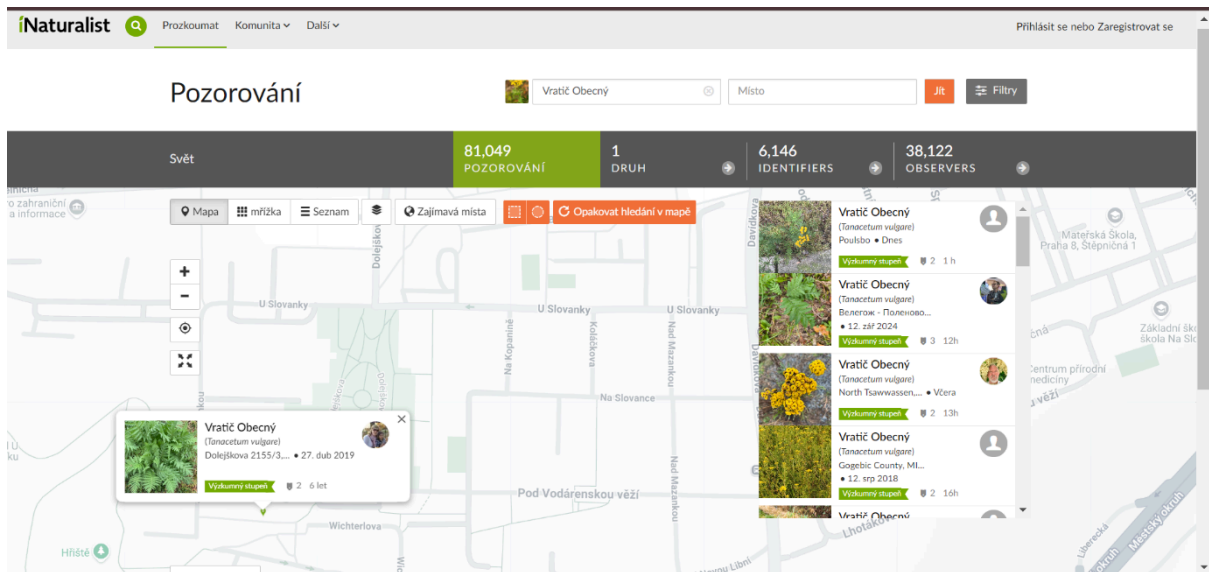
iNaturalist Prozkoumat Komunita Další Přihlásit se nebo Zaregistrovat se

Pozorování

Vratič Obecný Místo Jít Filtry

Svět

81,049 POZOROVÁNÍ

1 DRUH

6,146 IDENTIFIERS

38,122 OBSERVERS

Mapa mřížka Seznam Zajímavá místa Opakovat hledání v mapě

+
−

Vratič Obecný
(Tanacetum vulgare)
Dolejškova 2155/3,... • 27. dub 2019
Výzkumný stupeň 2 6 let

Vratič Obecný
(Tanacetum vulgare)
Poulsbo • Dnes
Výzkumný stupeň 2 1 h

Vratič Obecný
(Tanacetum vulgare)
Велегож - Поленово...
• 12. zář 2024
Výzkumný stupeň 3 12h

Vratič Obecný
(Tanacetum vulgare)
North Tsawwassen,... • Včera
Výzkumný stupeň 2 13h

Vratič Obecný
(Tanacetum vulgare)
Gogebic County, MI...
• 12. srp 2018
Výzkumný stupeň 2 16h

Vratič Obecný

U Slovanky
U Slovanky
U Slovanky
Dolejškova
Na Kopanině
Kolčkova
Nad Mazankou
Na Slovance
Davídkova
Pod Vodárenskou věží
Wichterlova
Hřiště
Lhotákova
Libeňská
Mateřská škola, Praha 8, Štěpničná 1
Základní škola Na Slovance
Centrum přírodní medicíny
o zahraniční a informace